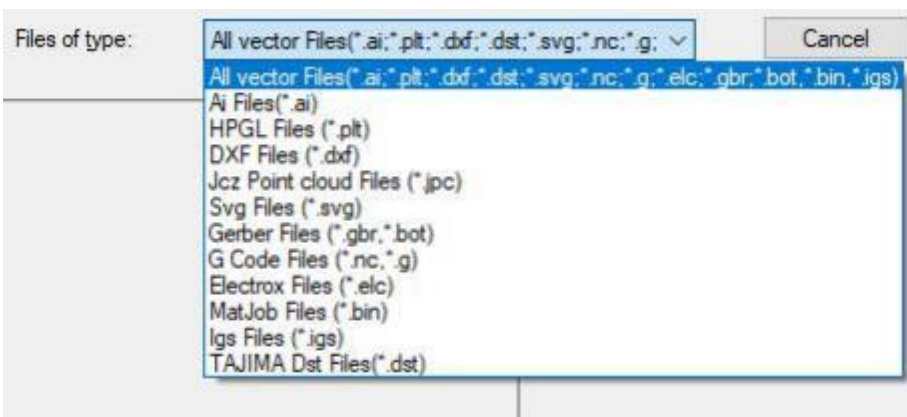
Files of type:

All vector Files(*.ai;*.plt;*.dxf;*.dst;*.svg;*.nc;*.g;

Cancel

All vector Files(*.ai;*.plt;*.dxf;*.dst;*.svg;*.nc;*.g;*.elc;*.gbr;*.bot;*.bin;*.igs)
Ai Files(*.ai)
HPGL Files (*.plt)
DXF Files (*.dxf)
Jcz Point cloud Files (*.jpc)
Svg Files (*.svg)
Gerber Files (*.gbr;*.bot)
G Code Files (*.nc;*.g)
Electrox Files (*.elc)
MatJob Files (*.bin)
Igs Files (*.igs)
TAJIMA Dst Files(*.dst)